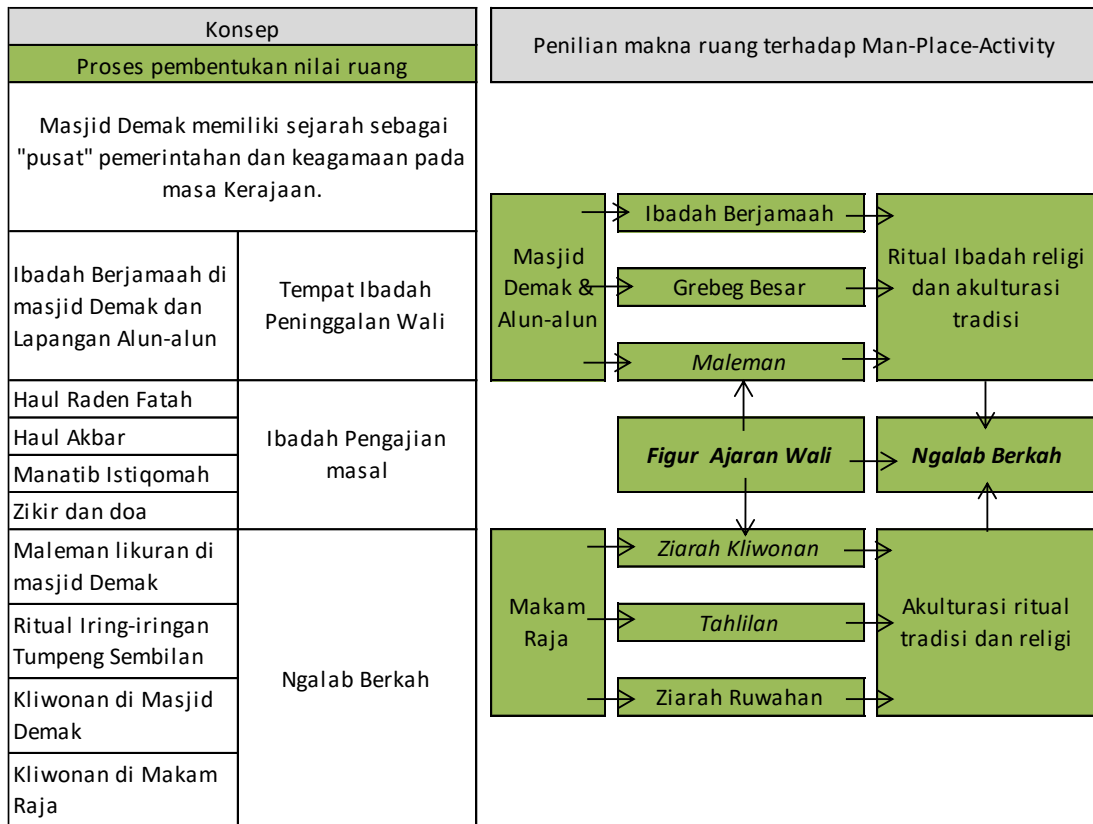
Konsep

Proses pembentukan nilai ruang

Masjid Demak memiliki sejarah sebagai "pusat" pemerintahan dan keagamaan pada masa Kerajaan.

| | |
|---|---|
| Ibadah Berjamaah di masjid Demak dan Lapangan Alun-alun | Tempat Ibadah Peninggalan Wali |
| Haul Raden Fatah | Ibadah Pengajian masal |
| Haul Akbar | |
| Manatib Istiqomah | |
| Zikir dan doa | |
| Maleman likuran di masjid Demak | Ngalab Berkah |
| Ritual Iring-iringan Tumpeng Sembilan | |
| Kliwonan di Masjid Demak | |
| Kliwonan di Makam Raja | |

Penilian makna ruang terhadap Man-Place-Activity

Masjid Demak & Alun-alun

Ibadah Berjamaah

Grebeg Besar

Maleman

Ritual Ibadah religi dan akulturasi tradisi

Figur Ajaran Wali

Ngalab Berkah

Makam Raja

Ziarah Kliwonan

Tahlilan

Ziarah Ruwahan

Akulturasi ritual tradisi dan religi